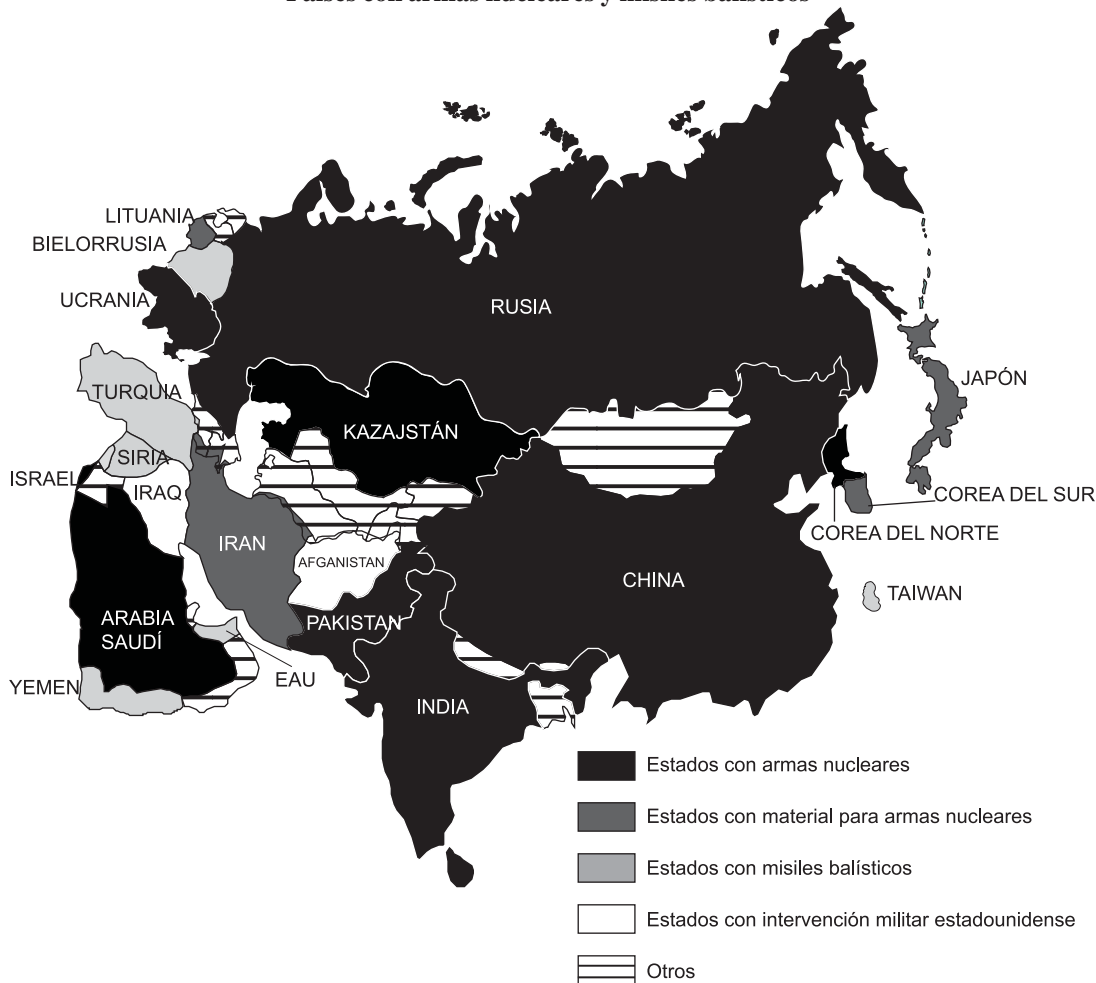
Países con armas nucleares y misiles balísticos

LITUANIA
BIELORRUSIA
UCRANIA
RUSIA
TURQUIA
JAPÓN
KAZAJSTÁN
SIRIA
ISRAEL
IRAQ
COREA DEL SUR
COREA DEL NORTE
IRAN
AFGANISTAN
CHINA
TAIWAN
ARABIA SAUDÍ
PAKISTAN
EAU
YEMEN
INDIA

Estados con armas nucleares
Estados con material para armas nucleares
Estados con misiles balísticos
Estados con intervención militar estadounidense
Otros